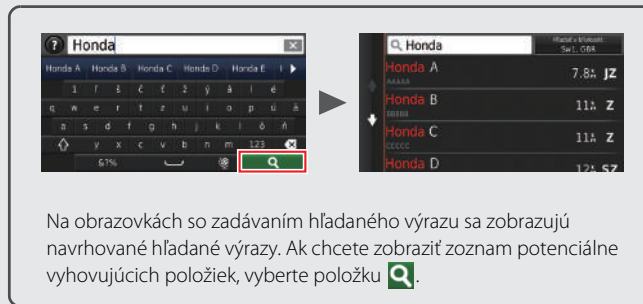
Honda

Honda A | Honda B | Honda C | Honda D | Honda E

1 ľ š č ť ž ý á í é

q w e r t z u i o p ú ä

a s d f g h j k l ô ň

y x c v b n m 123

&?%

Honda

Hľadať v blízkosti: SW L G8A

Honda A 7.8 JZ

Honda B 11 Z

Honda C 11 Z

Honda D 12 SZ

Na obrazovkách so zadávaním hľadaného výrazu sa zobrazujú navrhované hľadané výrazy. Ak chcete zobraziť zoznam potenciálne vyhovujúcich položiek, vyberte položku .